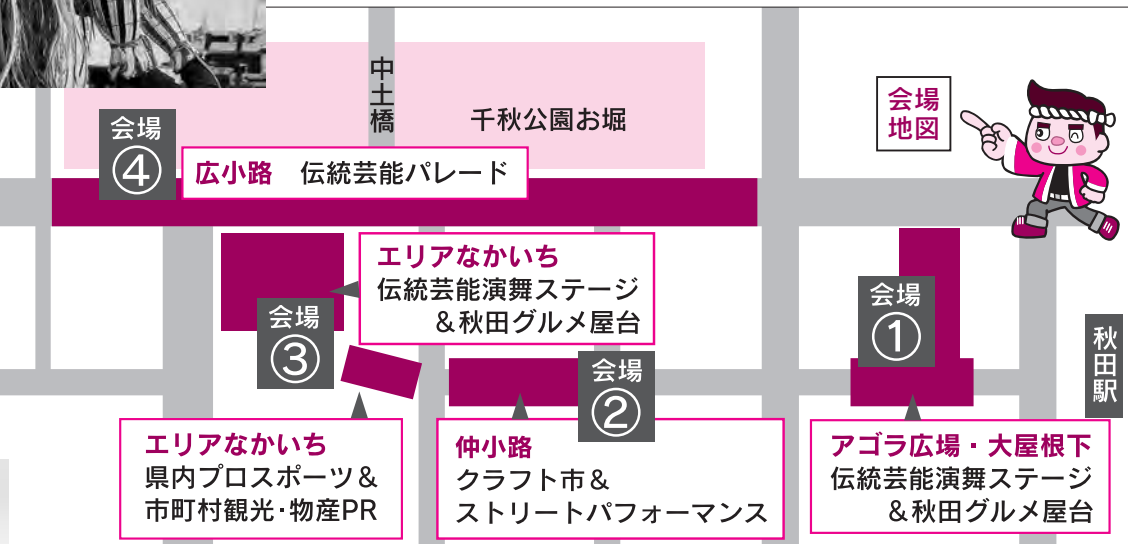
中土橋

千秋公園お堀

会場地図

会場
④

広小路　伝統芸能パレード

エリアなかいち
伝統芸能演舞ステージ
＆秋田グルメ屋台

会場
③

会場
①

秋田駅

会場
②

エリアなかいち
県内プロスポーツ＆
市町村観光・物産PR

仲小路
クラフト市＆
ストリートパフォーマンス

アゴラ広場・大屋根下
伝統芸能演舞ステージ
＆秋田グルメ屋台